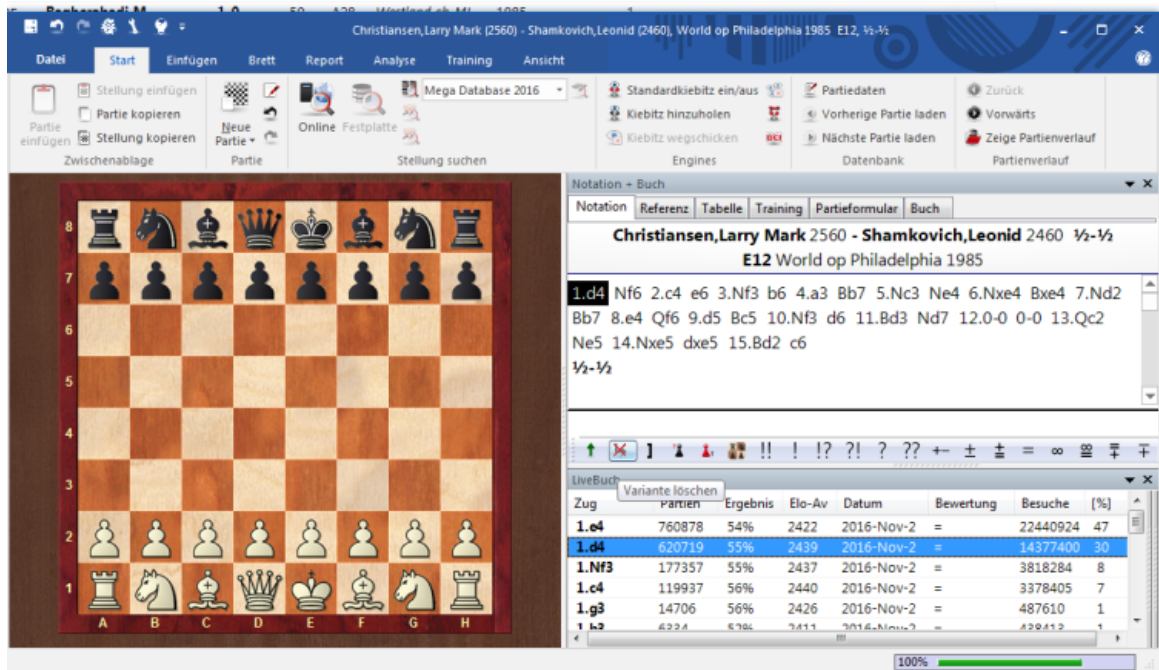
Christiansen,Larry Mark (2560) - Shamkovich,Leonid (2460), World op Philadelphia 1985 E12, ½-½

Datei Start Einfügen Brett Report Analyse Training Ansicht

Partie einfügen
Stellung einfügen
Partie kopieren
Stellung kopieren
Zwischenablage

Neue Partie
Partie

Online Festplatte
Mega Database 2016
Stellung suchen

Standardkiebitz ein/aus
Kiebitz hinzuholen
Kiebitz wegschicken
Engines

Partiedaten
Vorherige Partie laden
Nächste Partie laden
Datenbank

Zurück
Vorwärts
Zeige Partienverlauf
Partienverlauf

8
7
6
5
4
3
2
1
A B C D E F G H

Notation + Buch
Notation Referenz Tabelle Training Partieformular Buch

Christiansen,Larry Mark 2560 - Shamkovich,Leonid 2460 ½-½
E12 World op Philadelphia 1985

1.d4 Nf6 2.c4 e6 3.Nf3 b6 4.a3 Bb7 5.Nc3 Ne4 6.Nxe4 Bxe4 7.Nd2 Bb7 8.e4 Qf6 9.d5 Bc5 10.Nf3 d6 11.Bd3 Nd7 12.0-0 0-0 13.Qc2 Ne5 14.Nxe5 dxe5 15.Bd2 c6
½-½

!! ! !? ?! ? ?? +− ± ± = ∞

LiveBuch
Variante löschen

| Zug | Partien | Ergebnis | Elo-Av | Datum | Bewertung | Besuche | [%] |
|---|---|---|---|---|---|---|---|
| 1.e4 | 760878 | 54% | 2422 | 2016-Nov-2 | = | 22440924 | 47 |
| 1.d4 | 620719 | 55% | 2439 | 2016-Nov-2 | = | 14377400 | 30 |
| 1.Nf3 | 177357 | 55% | 2437 | 2016-Nov-2 | = | 3818284 | 8 |
| 1.c4 | 119937 | 56% | 2440 | 2016-Nov-2 | = | 3378405 | 7 |
| 1.g3 | 14706 | 56% | 2426 | 2016-Nov-2 | = | 487610 | 1 |
| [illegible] | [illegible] | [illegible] | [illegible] | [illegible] | = | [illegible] | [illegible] |

100%